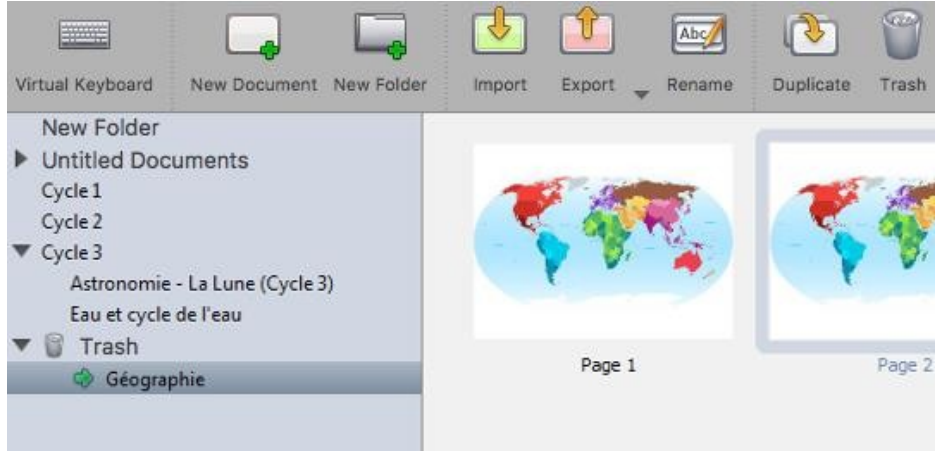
Abc

Virtual Keyboard New Document New Folder Import Export Rename Duplicate Trash

New Folder
Untitled Documents
Cycle 1
Cycle 2
Cycle 3
Astronomie - La Lune (Cycle 3)
Eau et cycle de l'eau
Trash
Géographie

Page 1

Page 2